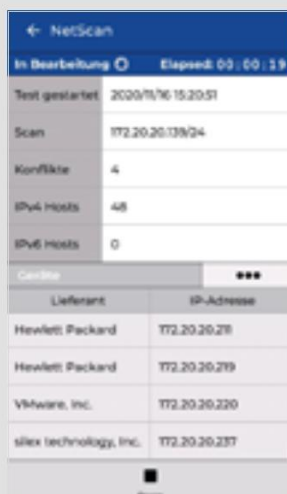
← NetScan

In Bearbeitung Elapsed: 00 : 00 : 19

| Test gestartet | 2020/11/16 15:20:51 |
|---|---|
| Scan | 172.20.20.139/24 |
| Konflikte | 4 |
| IPv4 Hosts | 48 |
| IPv6 Hosts | 0 |

Geräte •••

| Lieferant | IP-Adresse |
|---|---|
| Hewlett Packard | 172.20.20.211 |
| Hewlett Packard | 172.20.20.219 |
| VMware, Inc. | 172.20.20.220 |
| silex technology, Inc. | 172.20.20.237 |

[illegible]